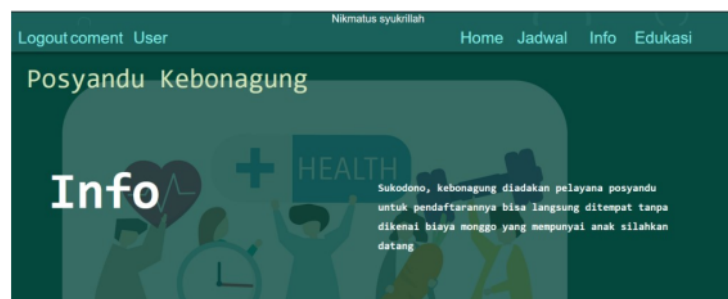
Nikmatus syukrillah

Logout coment User

Home Jadwal Info Edukasi

Posyandu Kebonagung

HEALTH

Info

Sukodono, kebonagung diadakan pelayana posyandu untuk pendaftarannya bisa langsung ditempat tanpa dikenai biaya monggo yang mempunyai anak silahkan datang